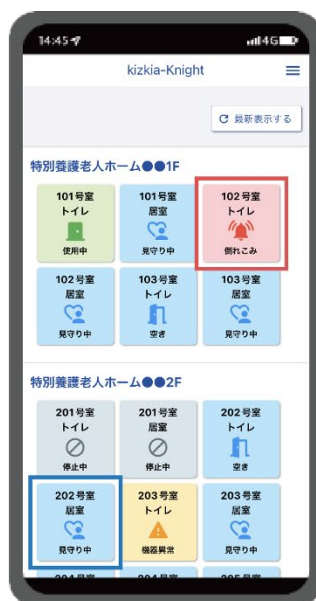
14:45

4G

kizkia-Knight

最新表示する

特別養護老人ホーム●●1F

101号室
トイレ
使用中

101号室
居室
見守り中

102号室
トイレ
倒れこみ

102号室
居室
見守り中

103号室
トイレ
空き

103号室
居室
見守り中

特別養護老人ホーム●●2F

201号室
トイレ
停止中

201号室
居室
停止中

202号室
トイレ
空き

202号室
居室
見守り中

203号室
トイレ
機器異常

203号室
居室
見守り中

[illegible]